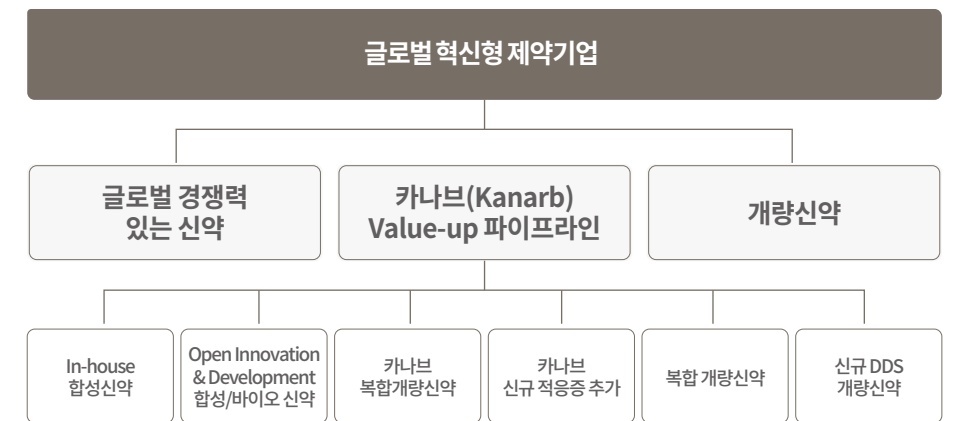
글로벌 혁신형 제약기업

글로벌 경쟁력 있는 신약

카나브(Kanarb) Value-up 파이프라인

개량신약

In-house 합성신약

Open Innovation & Development 합성/바이오 신약

카나브 복합개량신약

카나브 신규 적응증 추가

복합 개량신약

신규 DDS 개량신약